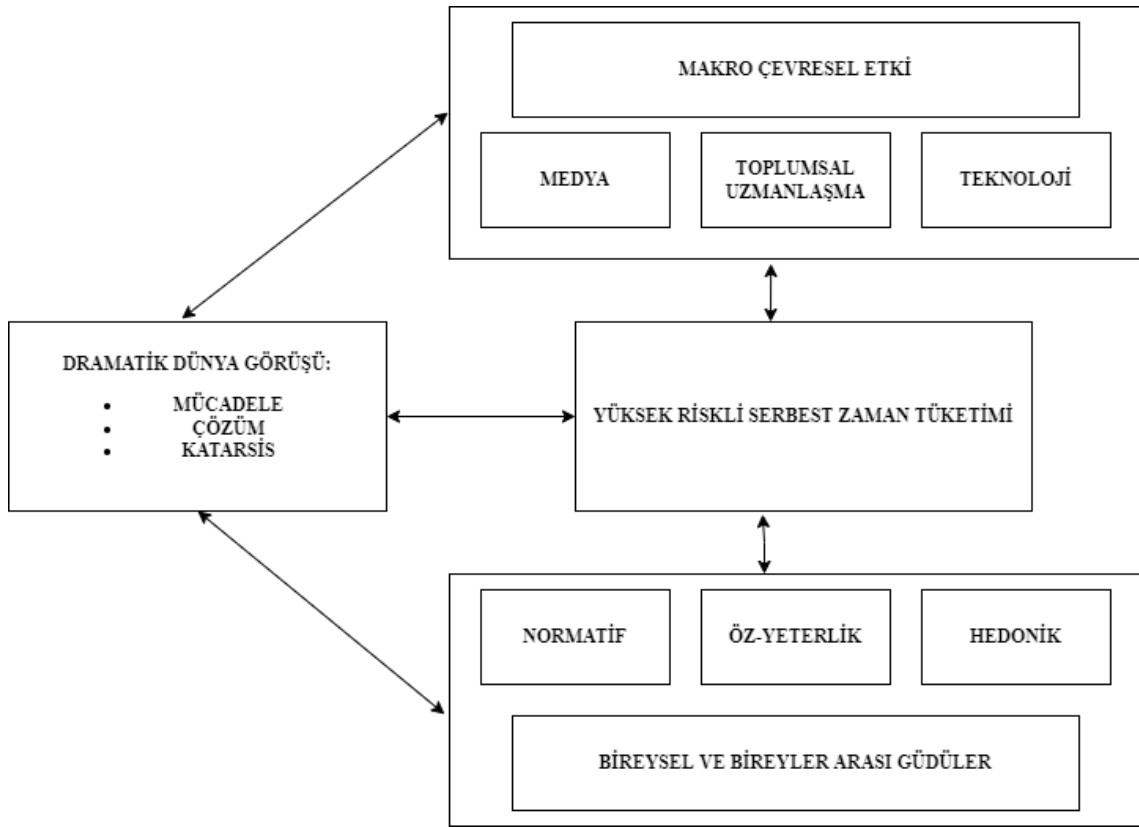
MAKRO ÇEVRESEL ETKİ

MEDYA

TOPLUMSAL UZMANLAŞMA

TEKNOLOJİ

DRAMATİK DÜNYA GÖRÜŞÜ:

- MÜCADELE
- ÇÖZÜM
- KATARSİS

YÜKSEK RİSKLİ SERBEST ZAMAN TÜKETİMİ

NORMATİF

ÖZ-YETERLİK

HEDONİK

BİREYSEL VE BİREYLER ARASI GÜDÜLER